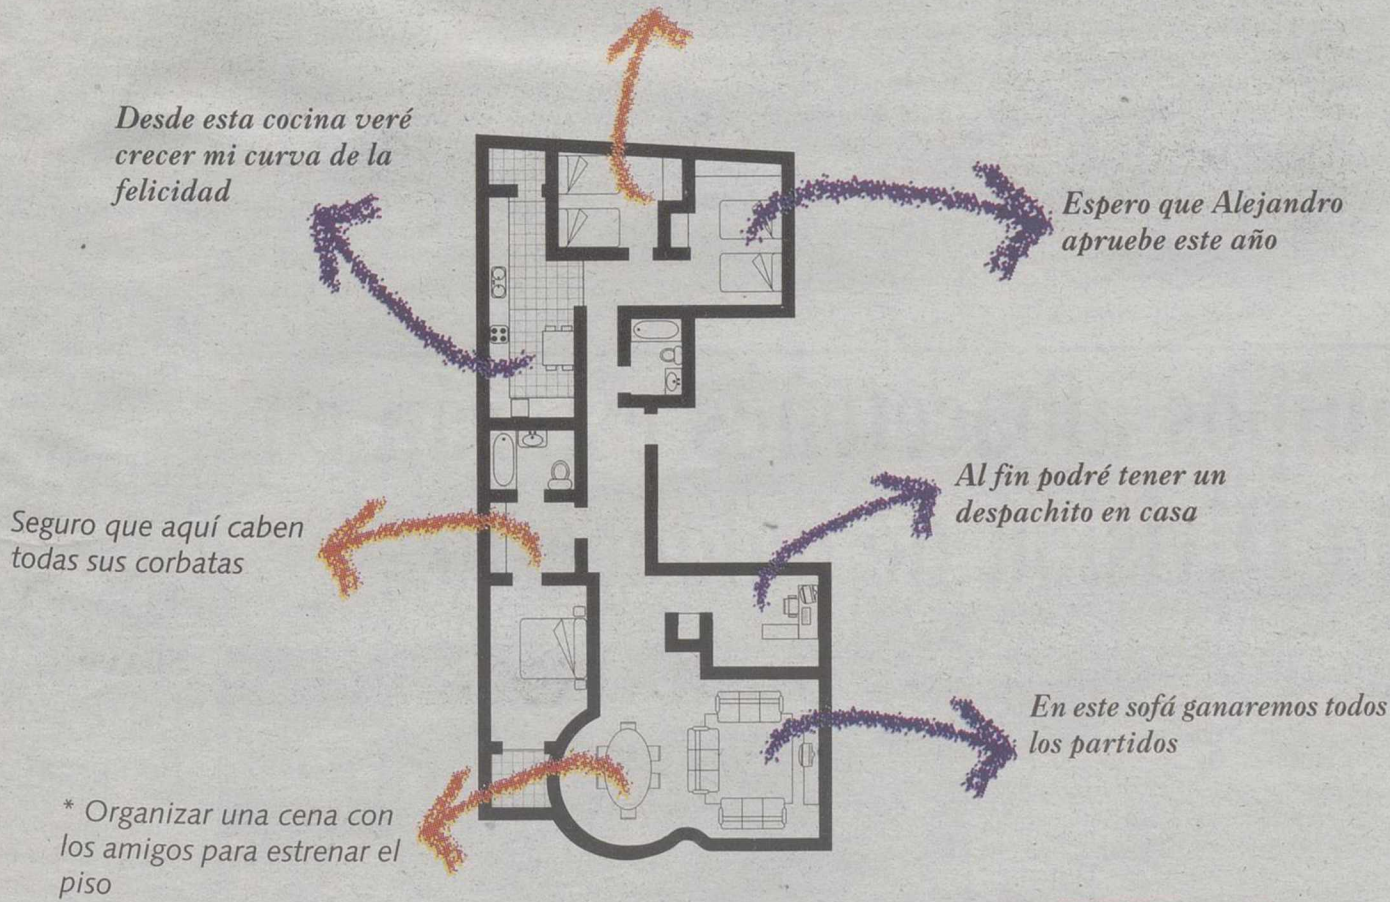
Desde esta cocina veré crecer mi curva de la felicidad

Espero que Alejandro apruebe este año

Al fin podré tener un despachito en casa

Seguro que aquí caben todas sus corbatas

En este sofá ganaremos todos los partidos

* Organizar una cena con los amigos para estrenar el piso